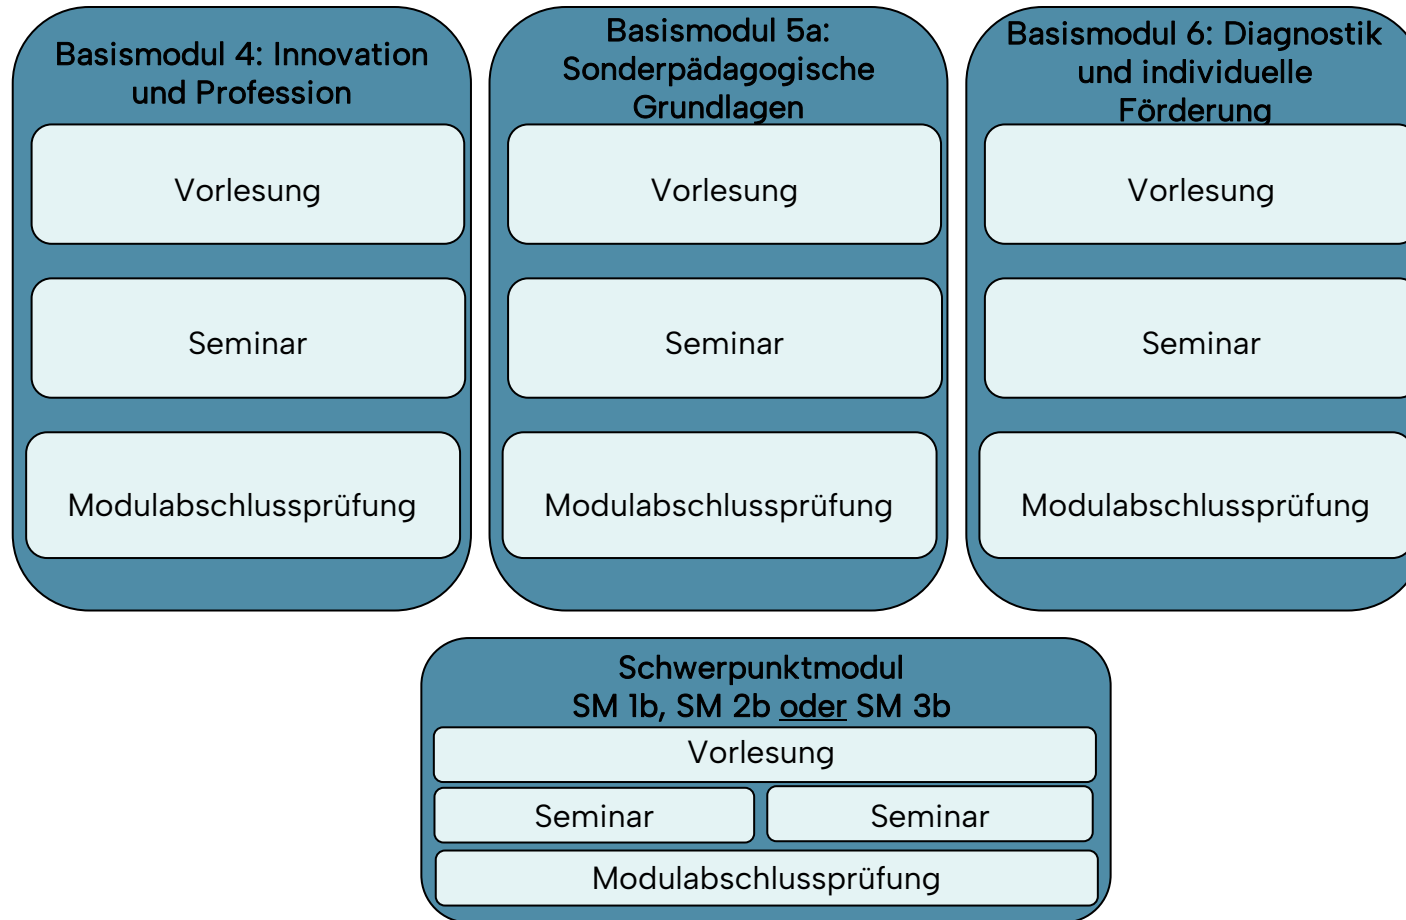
Basismodul 4: Innovation und Profession

Vorlesung

Seminar

Modulabschlussprüfung

Basismodul 5a: Sonderpädagogische Grundlagen

Vorlesung

Seminar

Modulabschlussprüfung

Basismodul 6: Diagnostik und individuelle Förderung

Vorlesung

Seminar

Modulabschlussprüfung

Schwerpunktmodul
SM 1b, SM 2b oder SM 3b

Vorlesung

Seminar

Seminar

Modulabschlussprüfung